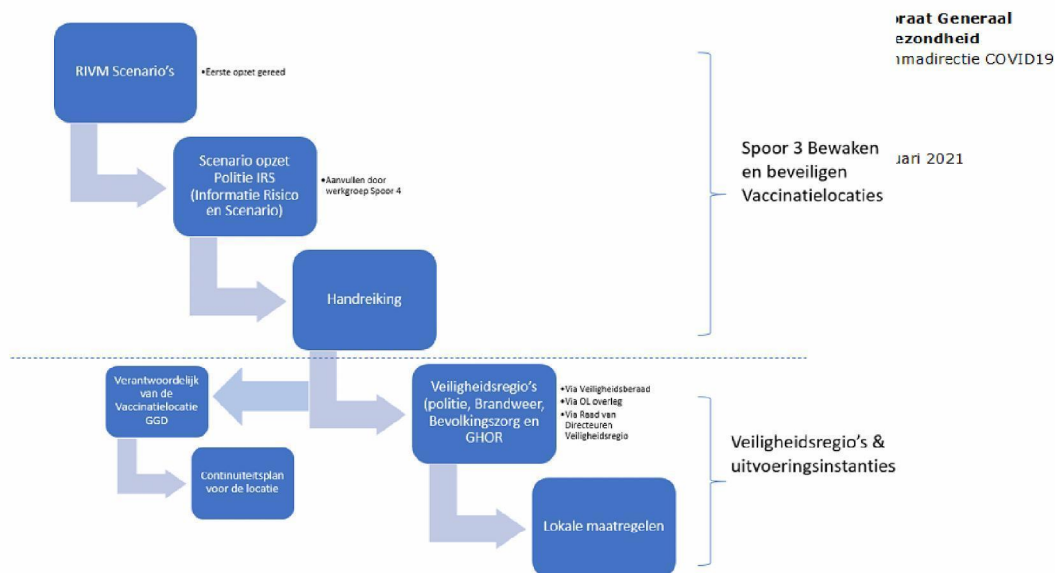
oraat Generaal
ezondheid
nmadirectie COVID19

uari 2021

RIVM Scenario's

•Eerste opzet gereed

Scenario opzet Politie IRS (Informatie Risico en Scenario)

•Aanvullen door werkgroep Spoor 4

Handreiking

Spoor 3 Bewaken en beveiligen Vaccinatielocaties

Verantwoordelijk van de Vaccinatielocatie GGD

Continuiteitsplan voor de locatie

Veiligheidsregio's (politie, Brandweer, Bevolkingszorg en GHOR

•Via Veiligheidsberaad
•Via OL overleg
•Via Raad van Directeuren Veiligheidsregio

Lokale maatregelen

Veiligheidsregio's & uitvoeringsinstanties